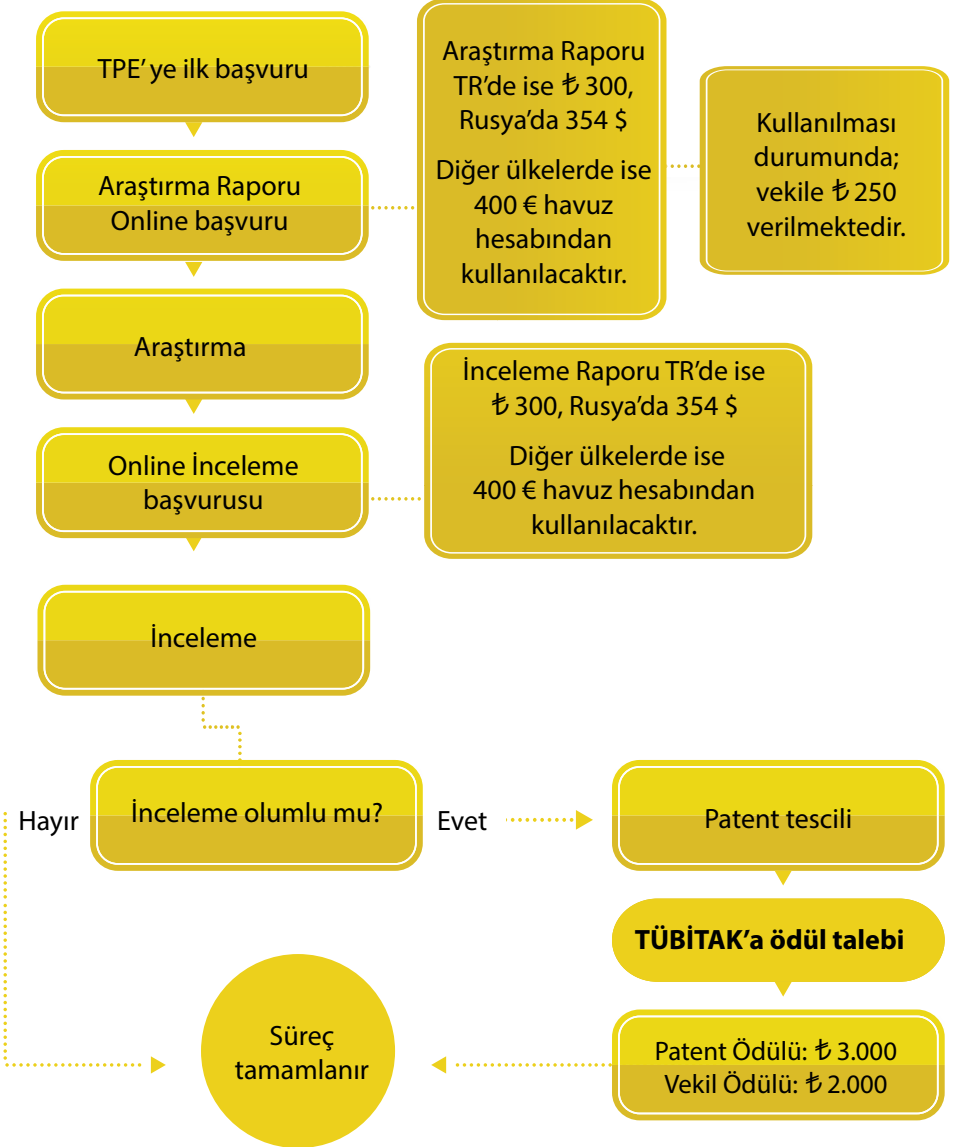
TPE' ye ilk başvuru

Araştırma Raporu Online başvuru

Araştırma Raporu TR'de ise ₺ 300, Rusya'da 354 $

Diğer ülkelerde ise 400 € havuz hesabından kullanılacaktır.

Kullanılması durumunda; vekile ₺ 250 verilmektedir.

Araştırma

Online İnceleme başvurusu

İnceleme Raporu TR'de ise ₺ 300, Rusya'da 354 $

Diğer ülkelerde ise 400 € havuz hesabından kullanılacaktır.

İnceleme

Hayır

İnceleme olumlu mu?

Evet

Patent tescili

TÜBİTAK'a ödül talebi

Süreç tamamlanır

Patent Ödülü: ₺ 3.000
Vekil Ödülü: ₺ 2.000